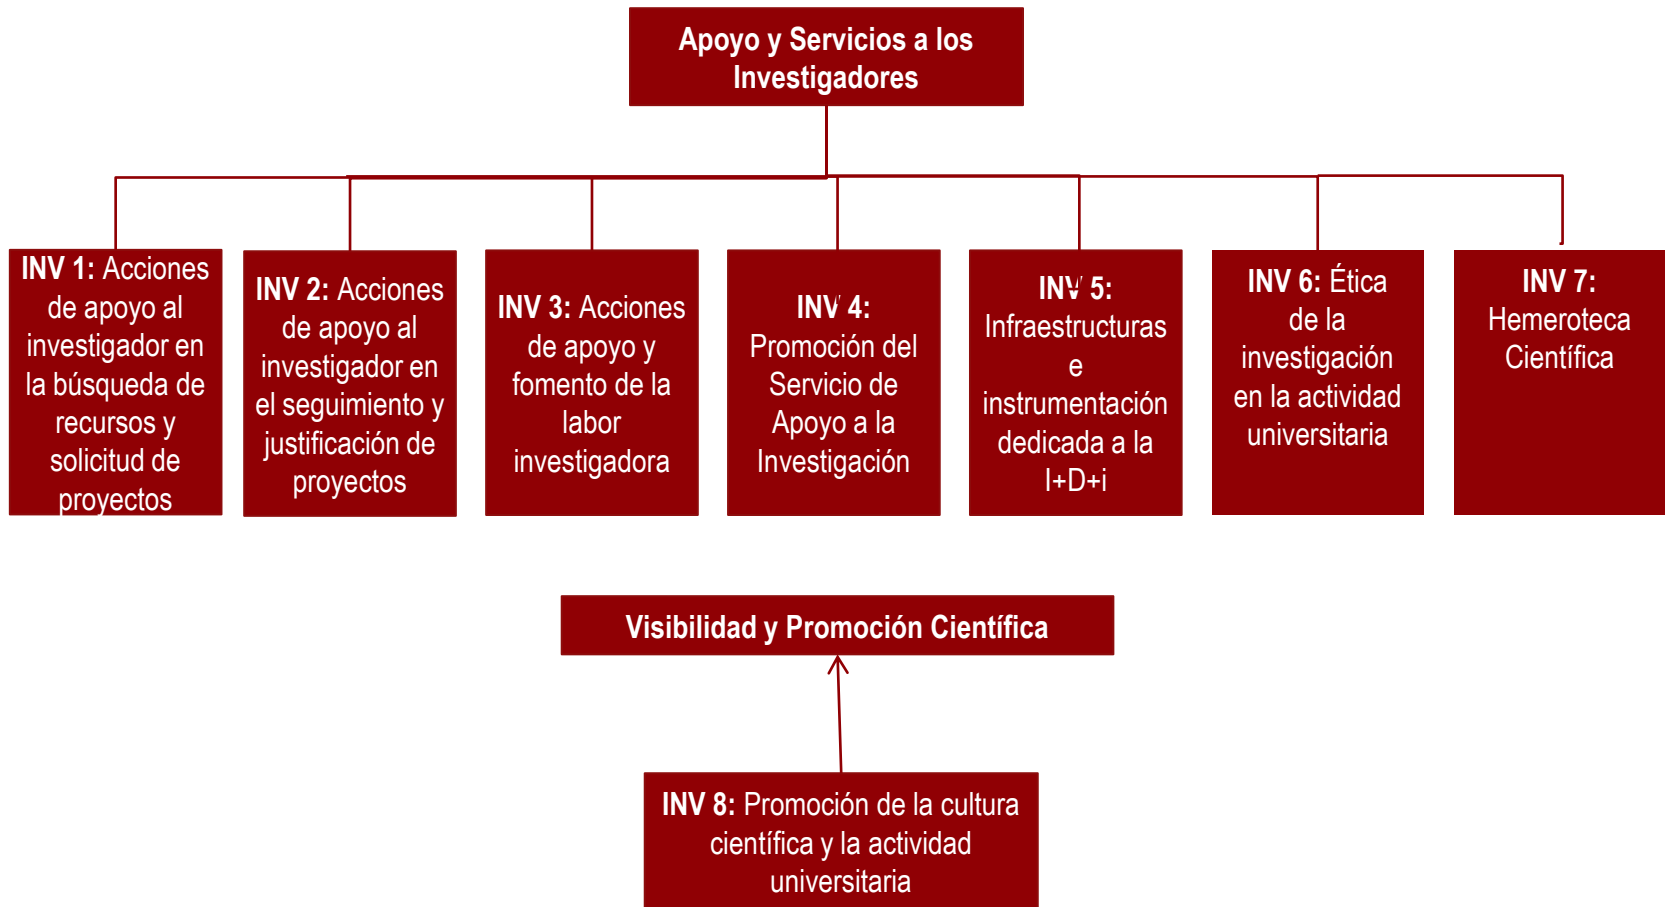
Apoyo y Servicios a los Investigadores

INV 1: Acciones de apoyo al investigador en la búsqueda de recursos y solicitud de proyectos

INV 2: Acciones de apoyo al investigador en el seguimiento y justificación de proyectos

INV 3: Acciones de apoyo y fomento de la labor investigadora

INV 4: Promoción del Servicio de Apoyo a la Investigación

INV 5: Infraestructuras e instrumentación dedicada a la I+D+i

INV 6: Ética de la investigación en la actividad universitaria

INV 7: Hemeroteca Científica

Visibilidad y Promoción Científica

INV 8: Promoción de la cultura científica y la actividad universitaria